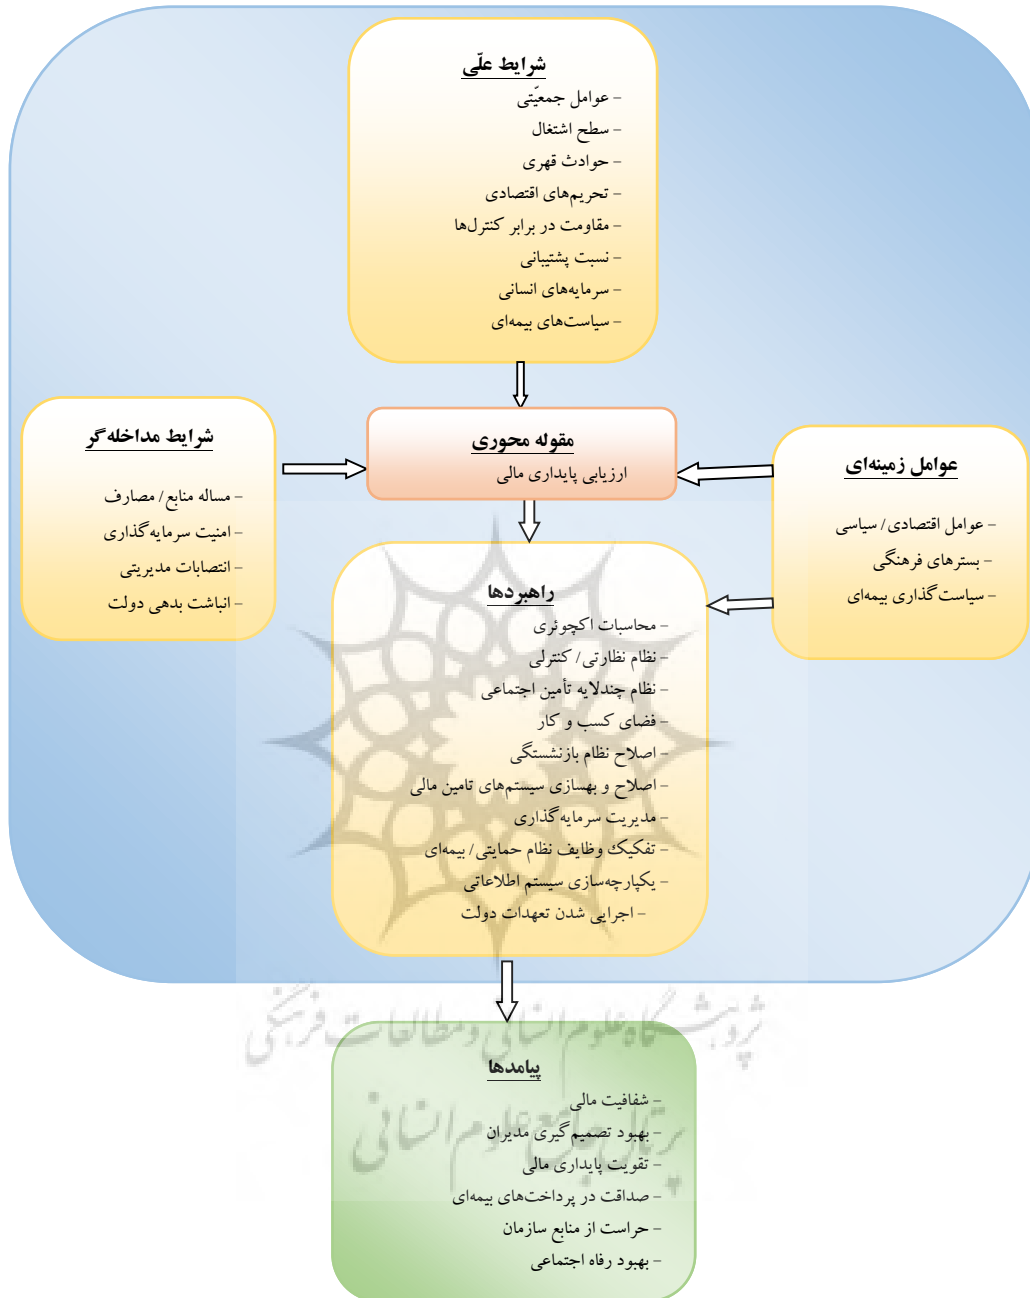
شرایط علّی
– عوامل جمعیّتی
– سطح اشتغال
– حوادث قهری
– تحریم‌های اقتصادی
– مقاومت در برابر کنترل‌ها
– نسبت پشتیبانی
– سرمایه‌های انسانی
– سیاست‌های بیمه‌ای

شرایط مداخله‌گر
– مساله منابع/ مصارف
– امنیت سرمایه‌گذاری
– انتصابات مدیریتی
– انباشت بدهی دولت

مقوله محوری
ارزیابی پایداری مالی

عوامل زمینه‌ای
– عوامل اقتصادی/ سیاسی
– بسترهای فرهنگی
– سیاست‌گذاری بیمه‌ای

راهبردها
– محاسبات اکچوئری
– نظام نظارتی/ کنترلی
– نظام چندلایه تأمین اجتماعی
– فضای کسب و کار
– اصلاح نظام بازنشستگی
– اصلاح و بهسازی سیستم‌های تامین مالی
– مدیریت سرمایه‌گذاری
– تفکیک وظایف نظام حمایتی/ بیمه‌ای
– یکپارچه‌سازی سیستم اطلاعاتی
– اجرایی شدن تعهدات دولت

پژوهشگاه علوم انسانی و مطالعات فرهنگی
پرتال جامع علوم انسانی

پیامدها
– شفافیت مالی
– بهبود تصمیم گیری مدیران
– تقویت پایداری مالی
– صداقت در پرداخت‌های بیمه‌ای
– حراست از منابع سازمان
– بهبود رفاه اجتماعی